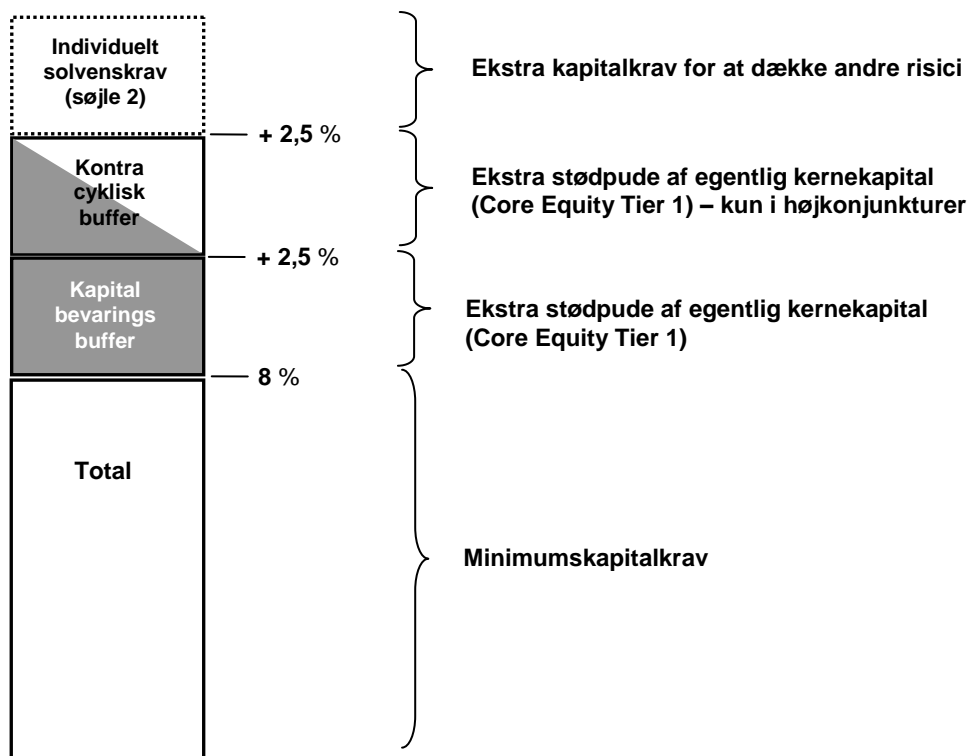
Individuelt solvenskrav (søjle 2)

Ekstra kapitalkrav for at dække andre risici

+ 2,5 %

Kontra cyklisk buffer

Ekstra stødpude af egentlig kernekapital (Core Equity Tier 1) – kun i højkonjunkturer

+ 2,5 %

Kapital bevarings buffer

Ekstra stødpude af egentlig kernekapital (Core Equity Tier 1)

8 %

Total

Minimumskapitalkrav